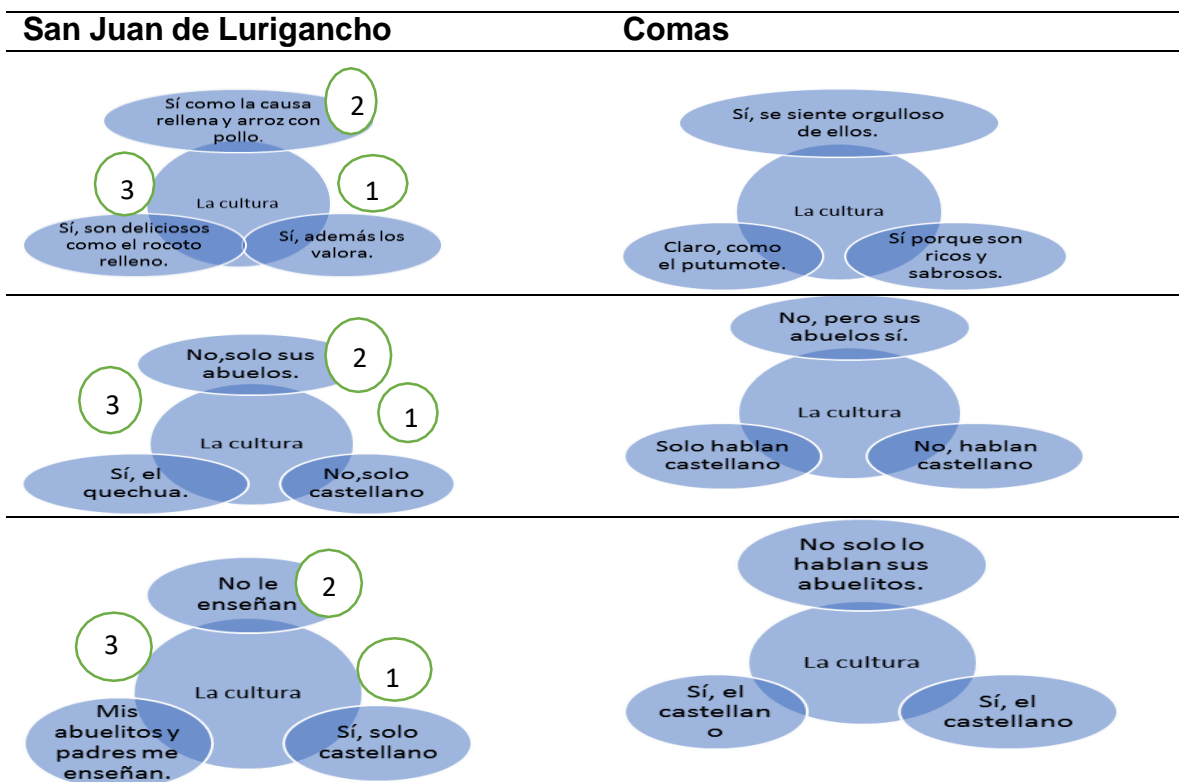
| San Juan de Lurigancho | Comas |
|---|---|
| Sí como la causa rellena y arroz con pollo. 2 3 1 La cultura Sí, son deliciosos como el rocoto relleno. Sí, además los valora. | Sí, se siente orgulloso de ellos. La cultura Claro, como el putumote. Sí porque son ricos y sabrosos. |
| No,solo sus abuelos. 2 3 1 La cultura Sí, el quechua. No,solo castellano | No, pero sus abuelos sí. La cultura Solo hablan castellano No, hablan castellano |
| No le enseñan 2 3 1 La cultura Mis abuelitos y padres me enseñan. Sí, solo castellano | No solo lo hablan sus abuelitos. La cultura Sí, el castellan o Sí, el castellano |